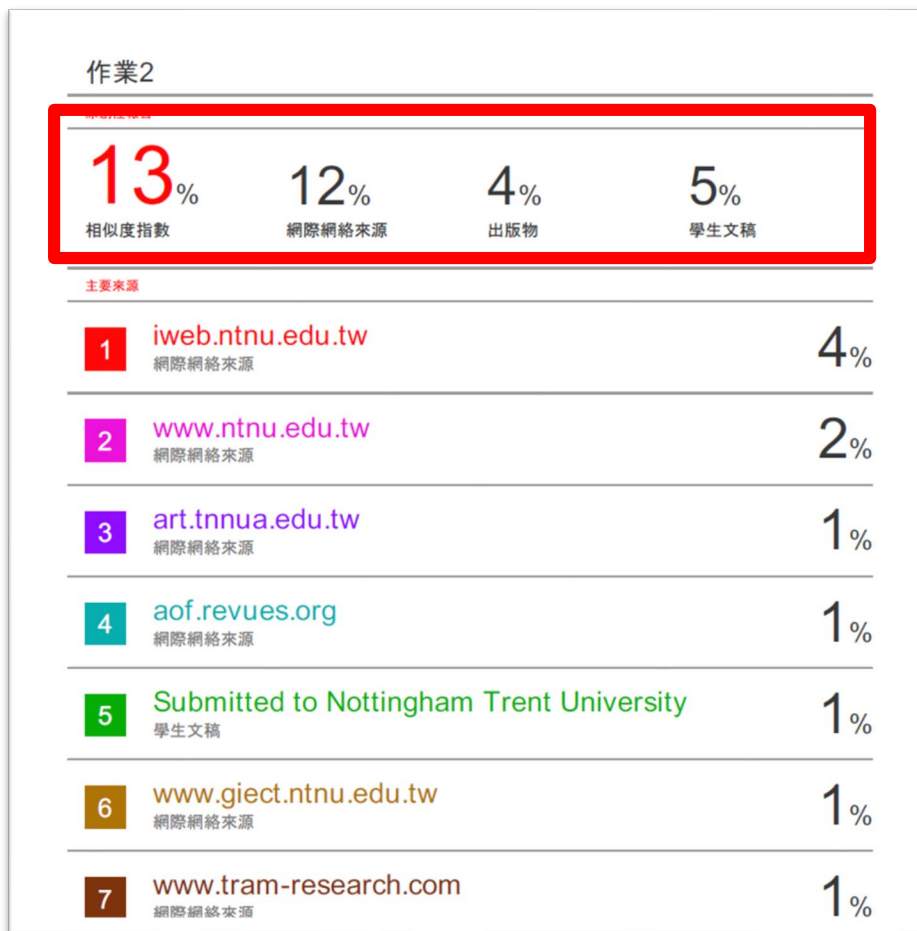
作業2

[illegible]

13%
相似度指數

12%
網際網絡來源

4%
出版物

5%
學生文稿

主要來源

1
iweb.ntnu.edu.tw
網際網絡來源
4%

2
www.ntnu.edu.tw
網際網絡來源
2%

3
art.tnnua.edu.tw
網際網絡來源
1%

4
aof.revues.org
網際網絡來源
1%

5
Submitted to Nottingham Trent University
學生文稿
1%

6
www.giect.ntnu.edu.tw
網際網絡來源
1%

7
www.tram-research.com
網際網絡來源
1%